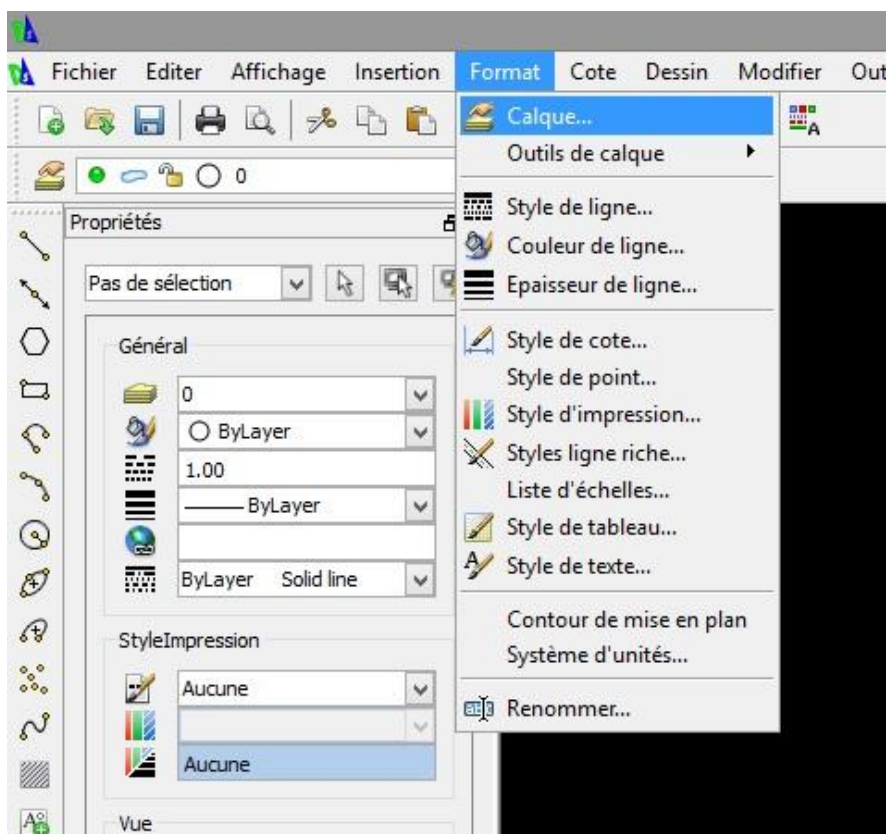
Fichier Editer Affichage Insertion Format Cote Dessin Modifier Out

0

Propriétés

Pas de sélection

Général

0

ByLayer

1.00

ByLayer

ByLayer Solid line

StyleImpression

Aucune

Aucune

Vue

Calque...
Outils de calque
Style de ligne...
Couleur de ligne...
Epaisseur de ligne...
Style de cote...
Style de point...
Style d'impression...
Styles ligne riche...
Liste d'échelles...
Style de tableau...
Style de texte...
Contour de mise en plan
Système d'unités...
Renommer...